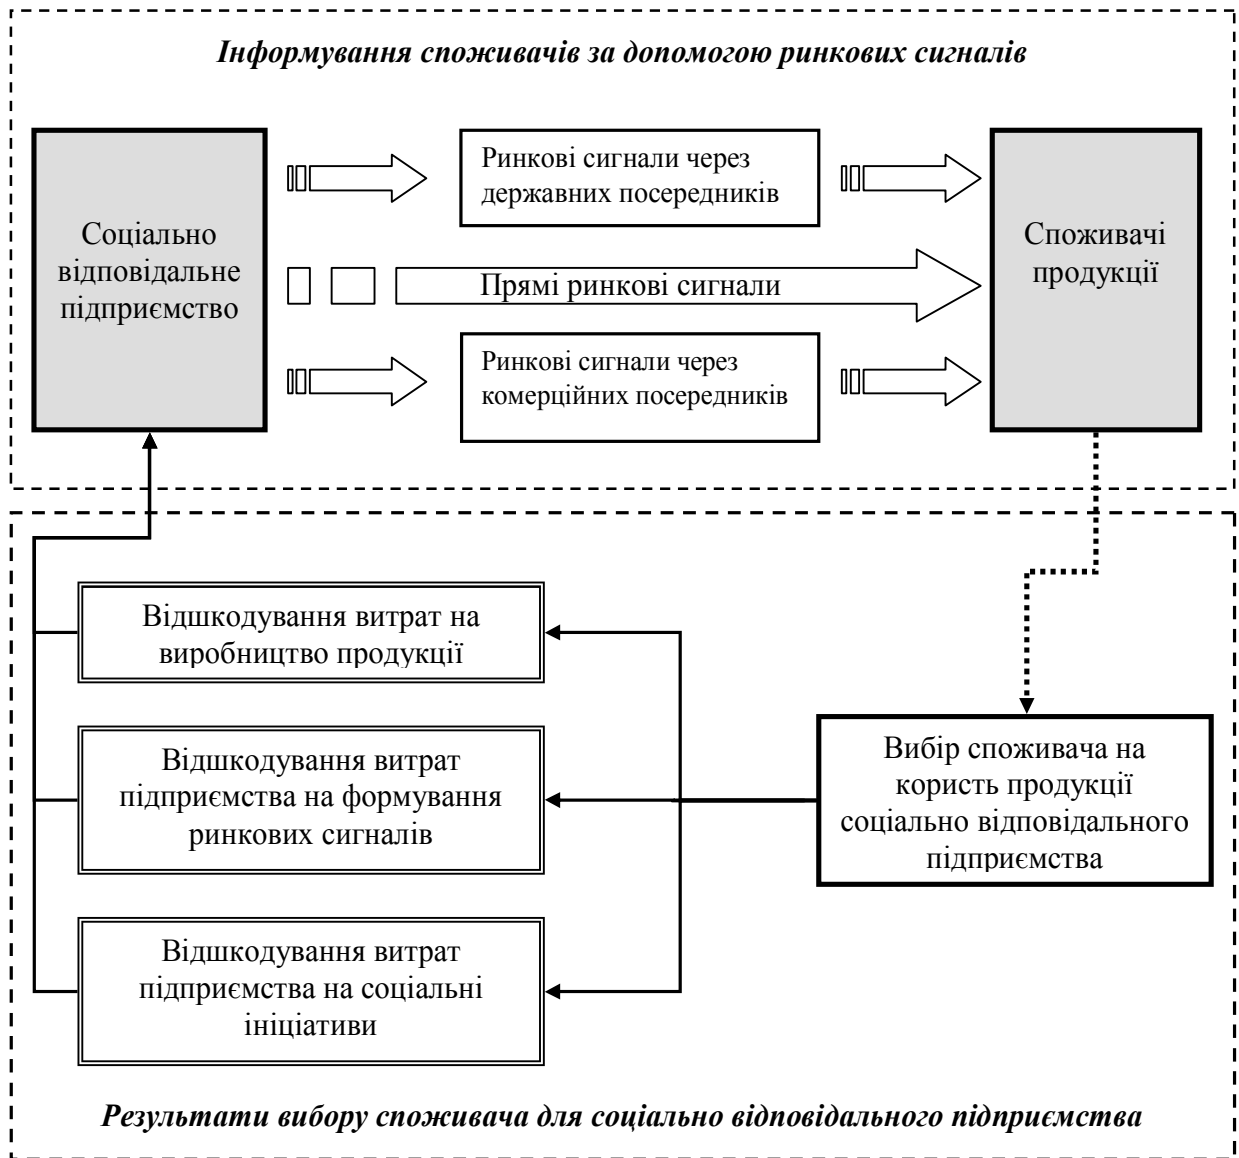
Інформування споживачів за допомогою ринкових сигналів

Соціально відповідальне підприємство

Ринкові сигнали через державних посередників

Прямі ринкові сигнали

Ринкові сигнали через комерційних посередників

Споживачі продукції

Відшкодування витрат на виробництво продукції

Відшкодування витрат підприємства на формування ринкових сигналів

Відшкодування витрат підприємства на соціальні ініціативи

Вибір споживача на користь продукції соціально відповідального підприємства

Результати вибору споживача для соціально відповідального підприємства